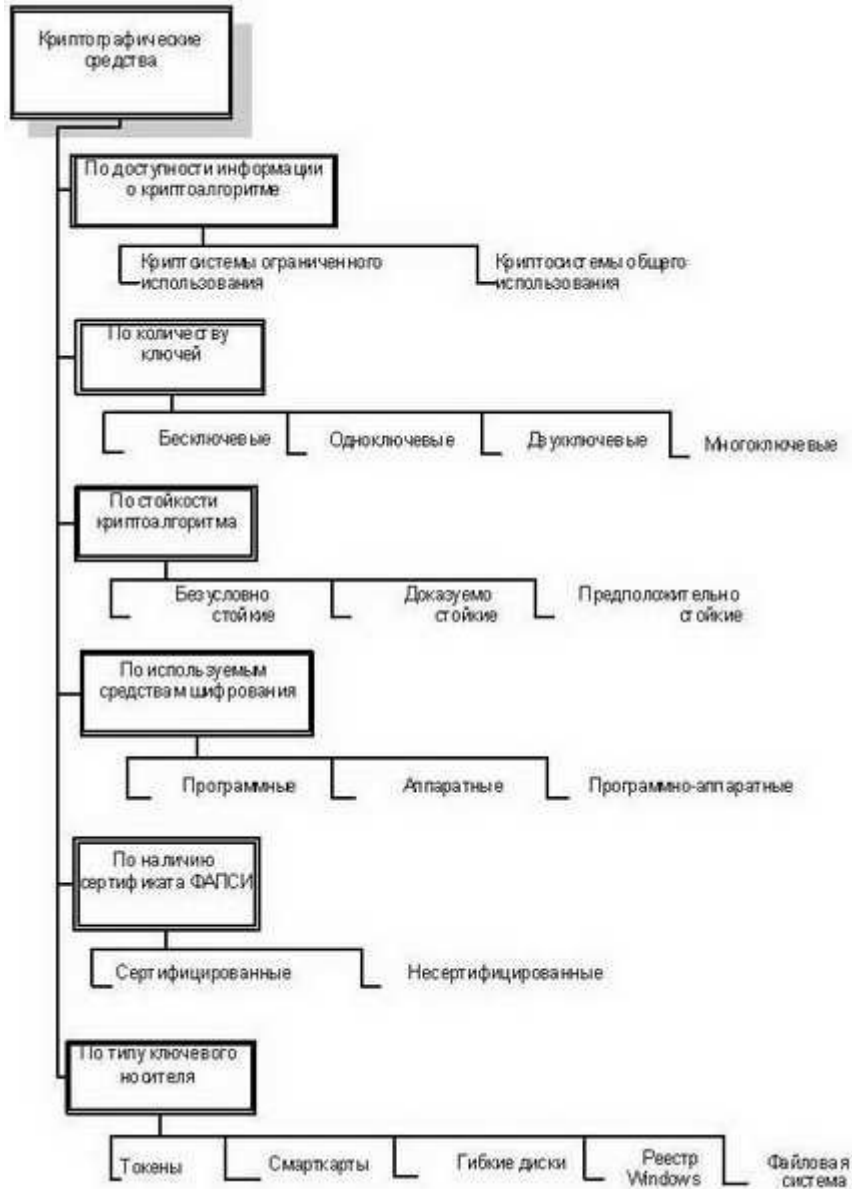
Криптографические средства

По доступности информации о криптоалгоритме

Криптосистемы ограниченного использования

Криптосистемы общего использования

По количеству ключей

Бесключевые

Одноключевые

Двухключевые

Многоключевые

По стойкости криптоалгоритма

Безусловно стойкие

Доказуемо стойкие

Предположительно стойкие

По используемым средствам шифрования

Программные

Аппаратные

Программно-аппаратные

По наличию сертификата ФАПСИ

Сертифицированные

Несертифицированные

По типу ключевого носителя

Токены

Смарткарты

Гибкие диски

Реестр Windows

Файловая система